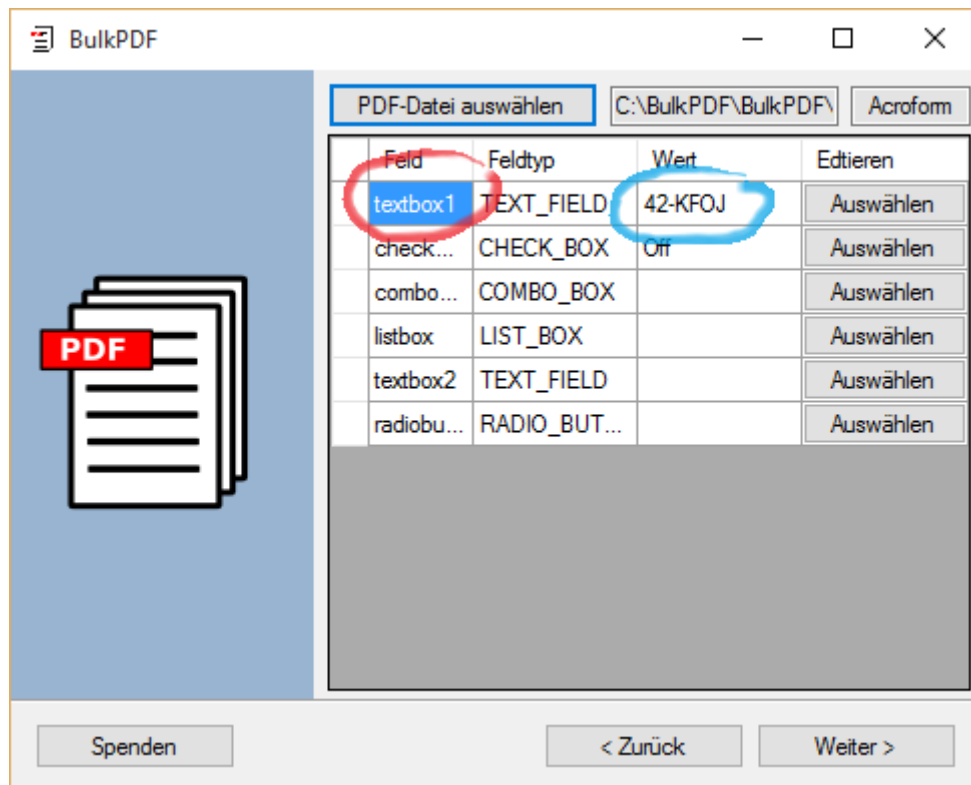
BulkPDF

PDF-Datei auswählen | C:\BulkPDF\BulkPDF\ | Acroform

| Feld | Feldtyp | Wert | Edtieren |
|---|---|---|---|
| textbox1 | TEXT_FIELD | 42-KFOJ | Auswählen |
| check... | CHECK_BOX | Off | Auswählen |
| combo... | COMBO_BOX | | Auswählen |
| listbox | LIST_BOX | | Auswählen |
| textbox2 | TEXT_FIELD | | Auswählen |
| radiobu... | RADIO_BUT... | | Auswählen |

PDF

Spenden

< Zurück

Weiter >